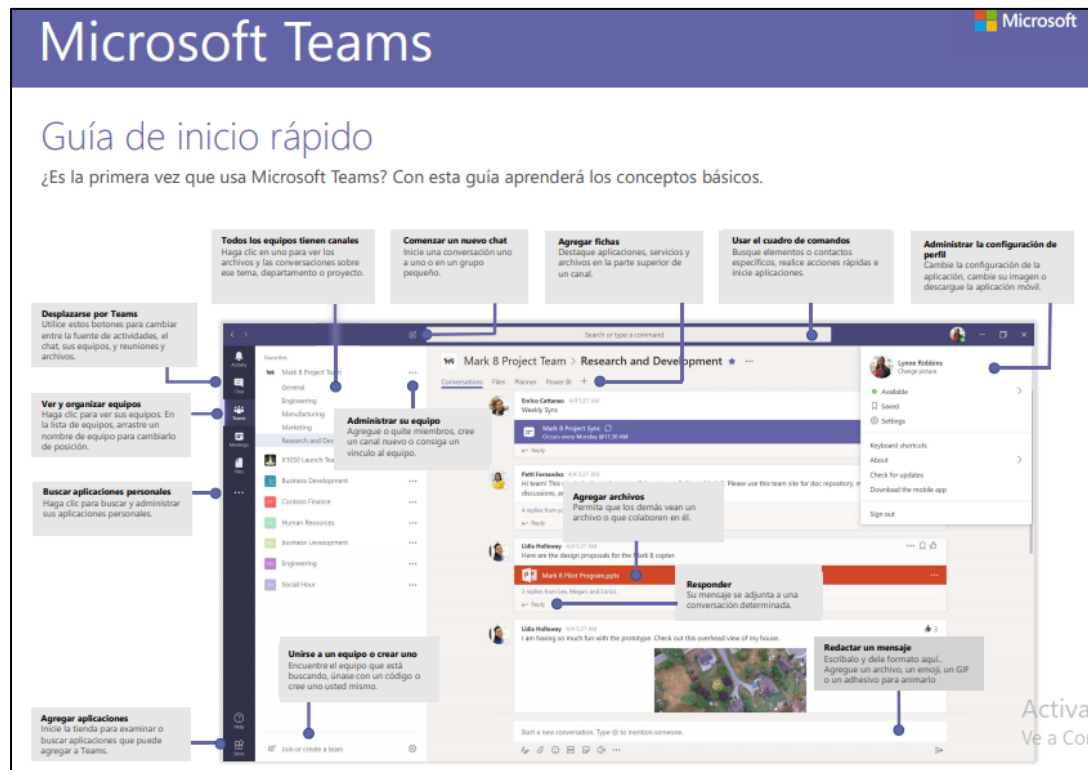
Microsoft Teams

Microsoft

Guía de inicio rápido

¿Es la primera vez que usa Microsoft Teams? Con esta guía aprenderá los conceptos básicos.

Todos los equipos tienen canales
Haga clic en uno para ver los archivos y las conversaciones sobre ese tema, departamento o proyecto.

Comenzar un nuevo chat
Inicie una conversación uno a uno o en un grupo pequeño.

Agregar fichas
Destaque aplicaciones, servicios y archivos en la parte superior de un canal.

Usar el cuadro de comandos
Busque elementos o contactos específicos, realice acciones rápidas e inicie aplicaciones.

Administrar la configuración de perfil
Cambie la configuración de la aplicación, cambie su imagen o descargue la aplicación móvil.

Desplazarse por Teams
Utilice estos botones para cambiar entre la fuente de actividades, el chat, sus equipos, y reuniones y archivos.

Ver y organizar equipos
Haga clic para ver sus equipos. En la lista de equipos, arrastre un nombre de equipo para cambiarlo de posición.

Buscar aplicaciones personales
Haga clic para buscar y administrar sus aplicaciones personales.

Administrar su equipo
Agregue o quite miembros, cree un canal nuevo o consiga un vínculo al equipo.

Agregar archivos
Permita que los demás vean un archivo o que colaboren en él.

Responder
Su mensaje se adjunta a una conversación determinada.

Unirse a un equipo o crear uno
Encuentre el equipo que está buscando, únase con un código o cree uno usted mismo.

Redactar un mensaje
Escríbalo y dele formato aquí. Agregue un archivo, un emoji, un GIF o un adhesivo para animarlo

Agregar aplicaciones
Inicie la tienda para examinar o buscar aplicaciones que puede agregar a Teams.

Search or type a command

Activity
Chat
Teams
Meetings
Files
Help
Store

Favorites
Mark 8 Project Team
General
Engineering
Manufacturing
Marketing
Research and Dev
X1050 Launch Tea
Business Development
Contoso Finance
Human Resources
Business Development
Engineering
Social Hour
Join or create a team

Mark 8 Project Team > Research and Development
Conversations Files Planner Power BI +

Enrico Cattaneo 4/4 5:27 AM
Weekly Sync
Mark 8 Project Sync
Occurs every Monday @ 1:00 PM
Reply

Patti Fernandez 4/4 5:27 AM
Hi team! This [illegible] Please use this team site for doc repository, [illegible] discussions, a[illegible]
4 replies from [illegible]
Reply

Lidia Holloway 4/4 5:27 AM
Here are the design proposals for the Mark 8 copter.
Mark 8 Pilot Program.pptx
2 replies from Lee, Megan, and Enrico
Reply

Lidia Holloway 4/4 5:27 AM
I am having so much fun with the prototype. Check out this overhead view of my house.

Start a new conversation. Type @ to mention someone.

Lynne Robbins
Change picture
Available
Saved
Settings
Keyboard shortcuts
About
Check for updates
Download the mobile app
Sign out

Activa
Ve a Co